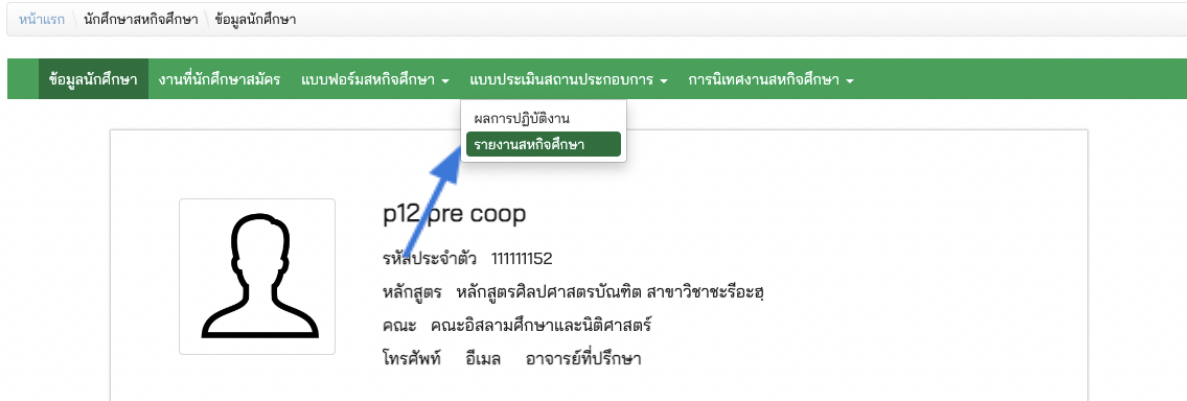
หน้าแรก / นักศึกษาสหกิจศึกษา / ข้อมูลนักศึกษา

ข้อมูลนักศึกษา งานที่นักศึกษาสมัคร แบบฟอร์มสหกิจศึกษา ▾ แบบประเมินสถานประกอบการ ▾ การนิเทศงานสหกิจศึกษา ▾

ผลการปฏิบัติงาน
รายงานสหกิจศึกษา

p12 pre coop

รหัสประจำตัว 111111152

หลักสูตร หลักสูตรศิลปศาสตรบัณฑิต สาขาวิชาชะรีอะฮฺ

คณะ คณะอิสลามศึกษาและนิติศาสตร์

โทรศัพท์ อีเมล อาจารย์ที่ปรึกษา